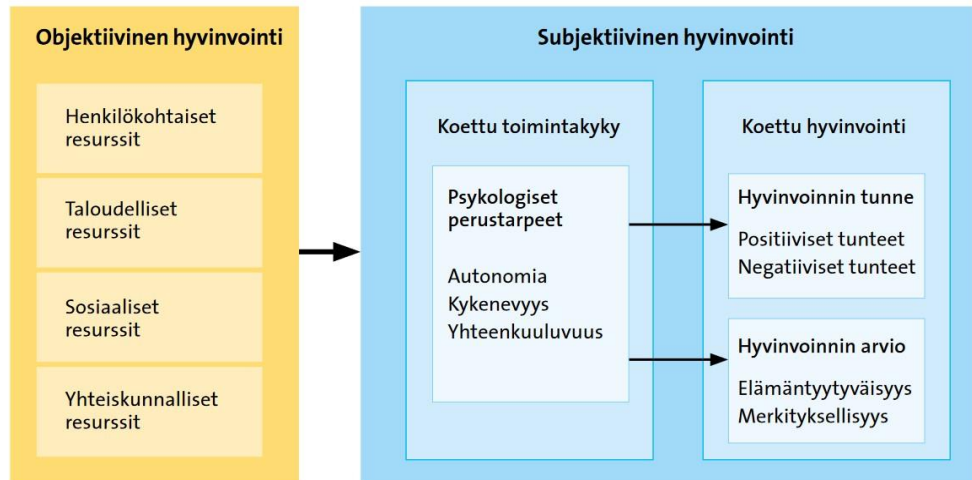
Objektiivinen hyvinvointi

Henkilökohtaiset resurssit

Taloudelliset resurssit

Sosiaaliset resurssit

Yhteiskunnalliset resurssit

Subjektiivinen hyvinvointi

Koettu toimintakyky

Psykologiset perustarpeet

Autonomia
Kykenevyys
Yhteenkuuluvuus

Koettu hyvinvointi

Hyvinvoinnin tunne

Positiiviset tunteet
Negatiiviset tunteet

Hyvinvoinnin arvio

Elämäntyytyväisyys
Merkityksellisyys